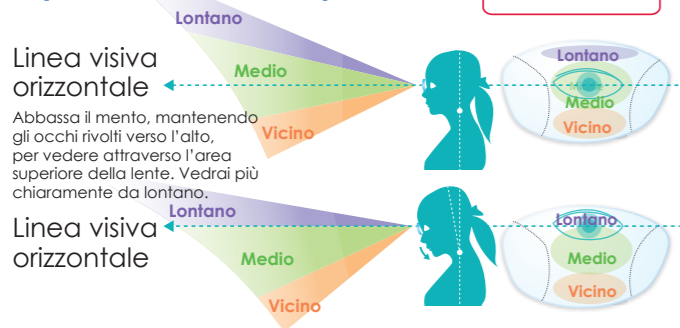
Lontano

Linea visiva orizzontale

Medio

Vicino

Lontano

Medio

Vicino

Abbassa il mento, mantenendo gli occhi rivolti verso l'alto, per vedere attraverso l'area superiore della lente. Vedrai più chiaramente da lontano.

Lontano

Linea visiva orizzontale

Medio

Vicino

Lontano

Medio

Vicino